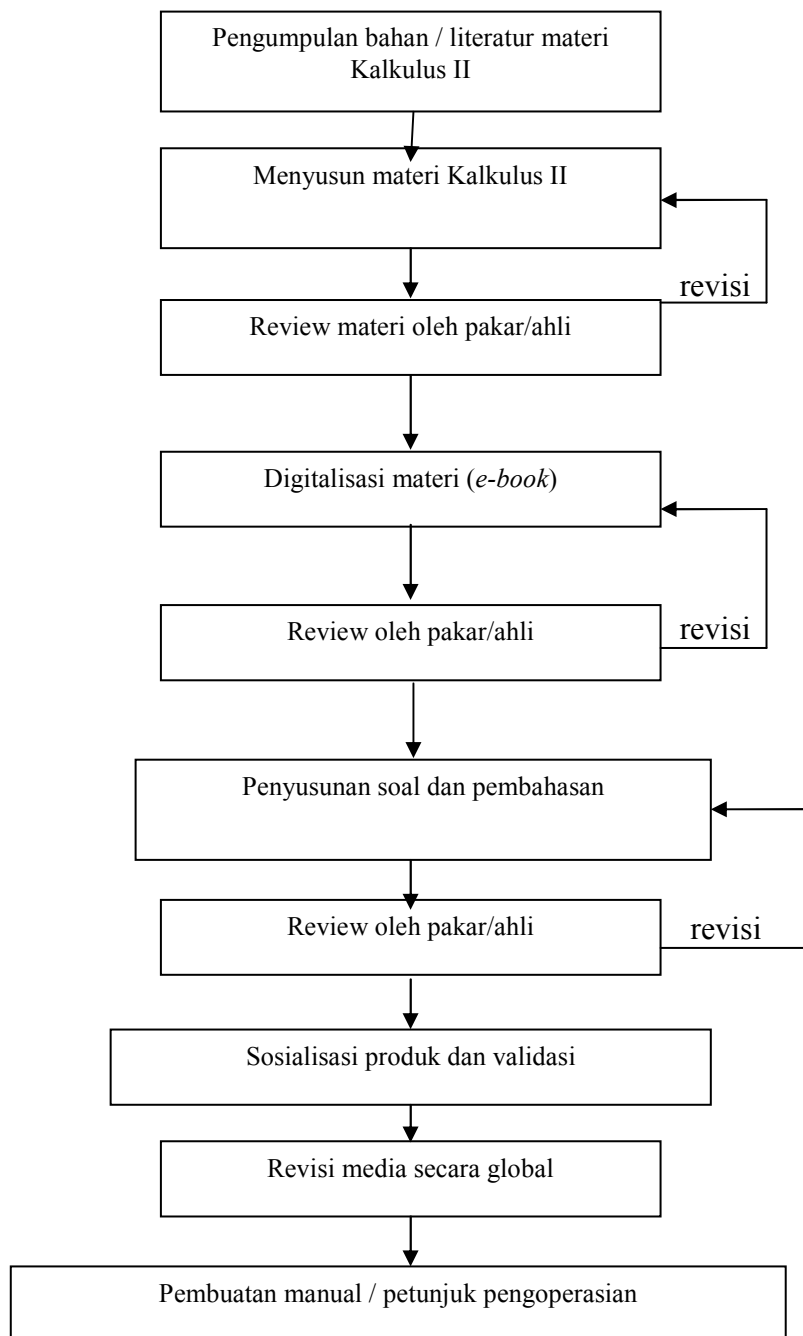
Pengumpulan bahan / literatur materi Kalkulus II

Menyusun materi Kalkulus II

revisi

Review materi oleh pakar/ahli

Digitalisasi materi (*e-book*)

Review oleh pakar/ahli

revisi

Penyusunan soal dan pembahasan

Review oleh pakar/ahli

revisi

Sosialisasi produk dan validasi

Revisi media secara global

Pembuatan manual / petunjuk pengoperasian